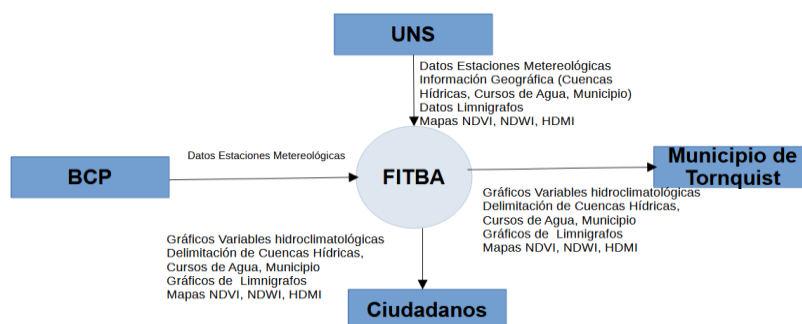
UNS

Datos Estaciones Metereológicas
Información Geográfica (Cuencas Hídricas, Cursos de Agua, Municipio)
Datos Limnigrafos
Mapas NDVI, NDWI, HDMI

BCP

Datos Estaciones Metereológicas

FITBA

Municipio de Tornquist

Gráficos Variables hidroclimatológicas
Delimitación de Cuencas Hídricas,
Cursos de Agua, Municipio
Gráficos de Limnigrafos
Mapas NDVI, NDWI, HDMI

Gráficos Variables hidroclimatológicas
Delimitación de Cuencas Hídricas,
Cursos de Agua, Municipio
Gráficos de Limnigrafos
Mapas NDVI, NDWI, HDMI

Ciudadanos